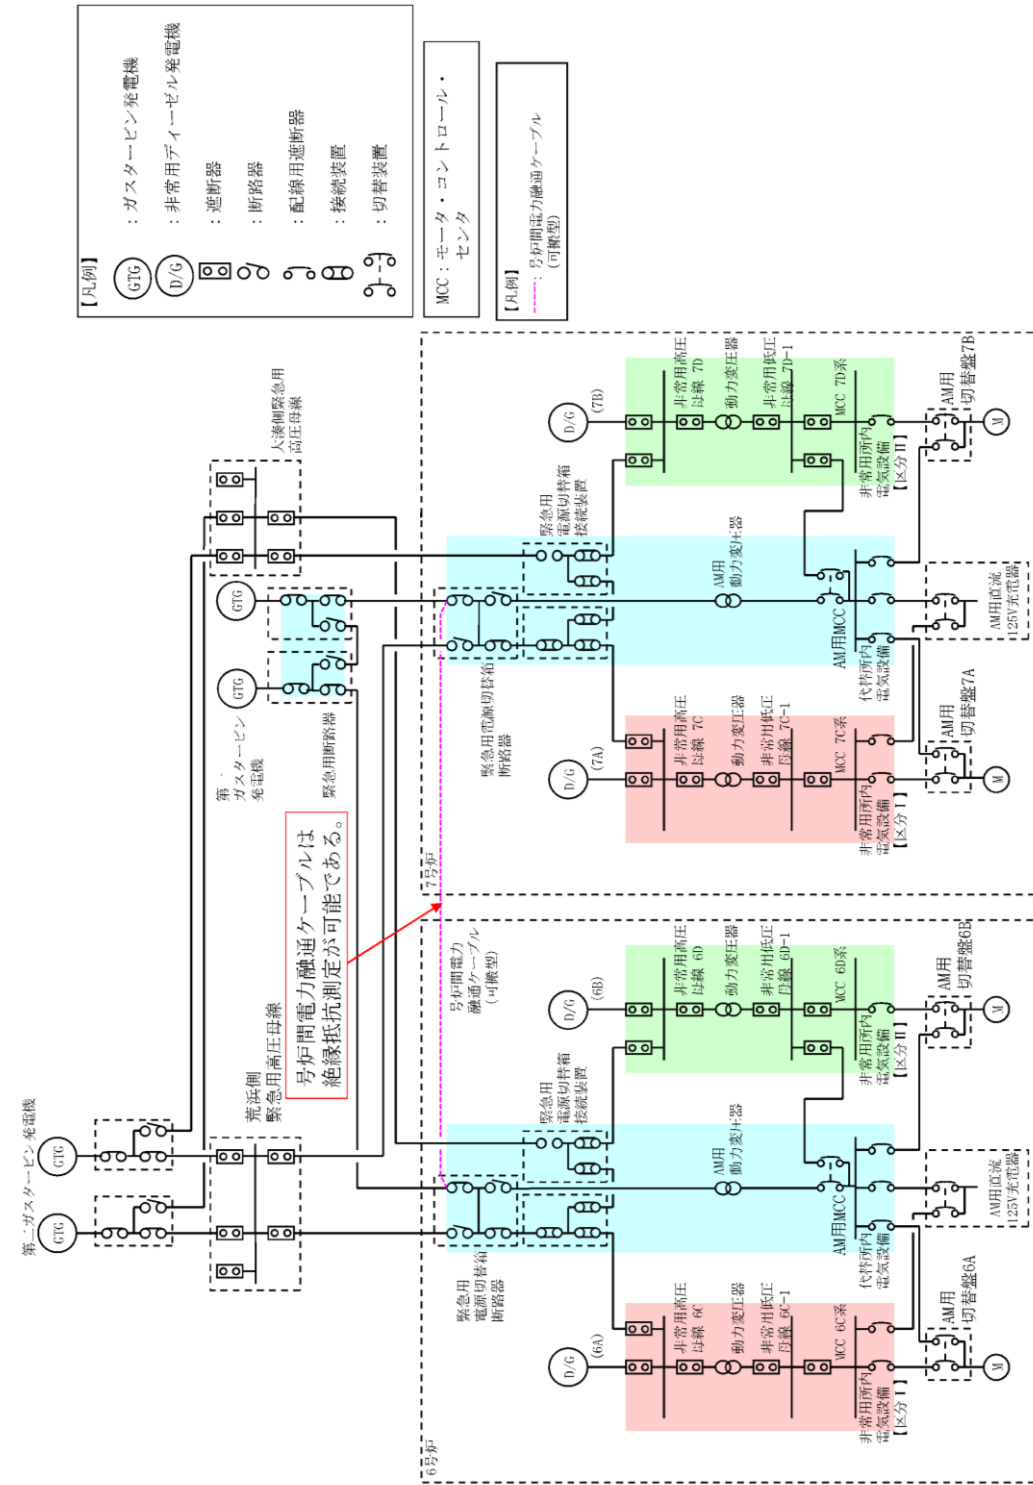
【凡例】
GTG ：ガスタービン発電機
D/G ：非常用ディーゼル発電機
：遮断器
：断路器
：配線用遮断器
：接続装置
：切替装置

MCC：モータ・コントロール・センタ

【凡例】
：号炉間電力融通ケーブル（可搬型）

第二ガスタービン発電機
GTG
GTG
荒浜側緊急用高圧母線
号炉間電力融通ケーブルは絶縁抵抗測定が可能である。
第一ガスタービン発電機
GTG
GTG
緊急用断路器
大湊側緊急用高圧母線
緊急用電源切替箱接続装置
緊急用電源切替箱断路器
号炉間電力融通ケーブル（可搬型）
7号炉
6号炉

D/G (7B)
非常用高圧母線 7D
動力変圧器
非常用低圧母線 7D-1
MCC 7D系
非常用所内電気設備【区分II】
AM用切替盤7B
M
AM用動力変圧器
AM用MCC
代替所内電気設備
AM用直流125V充電器
D/G (7A)
非常用高圧母線 7C
動力変圧器
非常用低圧母線 7C-1
MCC 7C系
非常用所内電気設備【区分I】
AM用切替盤7A
M

D/G (6B)
非常用高圧母線 6D
動力変圧器
非常用低圧母線 6D-1
MCC 6D系
非常用所内電気設備【区分II】
AM用切替盤6B
M
緊急用電源切替箱接続装置
AM用動力変圧器
AM用MCC
代替所内電気設備
AM用直流125V充電器
緊急用電源切替箱断路器
D/G (6A)
非常用高圧母線 6C
動力変圧器
非常用低圧母線 6C-1
MCC 6C系
非常用所内電気設備【区分I】
AM用切替盤6A
M